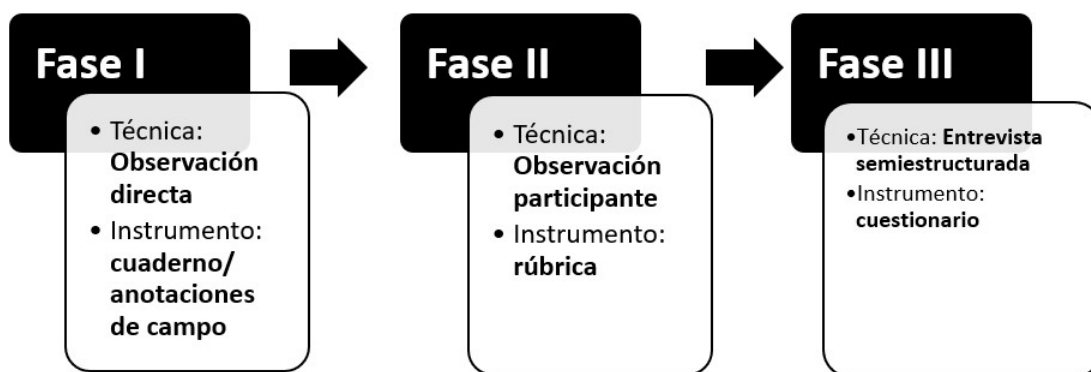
Fase I

• Técnica: Observación directa
• Instrumento: cuaderno/ anotaciones de campo

Fase II

• Técnica: Observación participante
• Instrumento: rúbrica

Fase III

•Técnica: Entrevista semiestructurada
•Instrumento: cuestionario